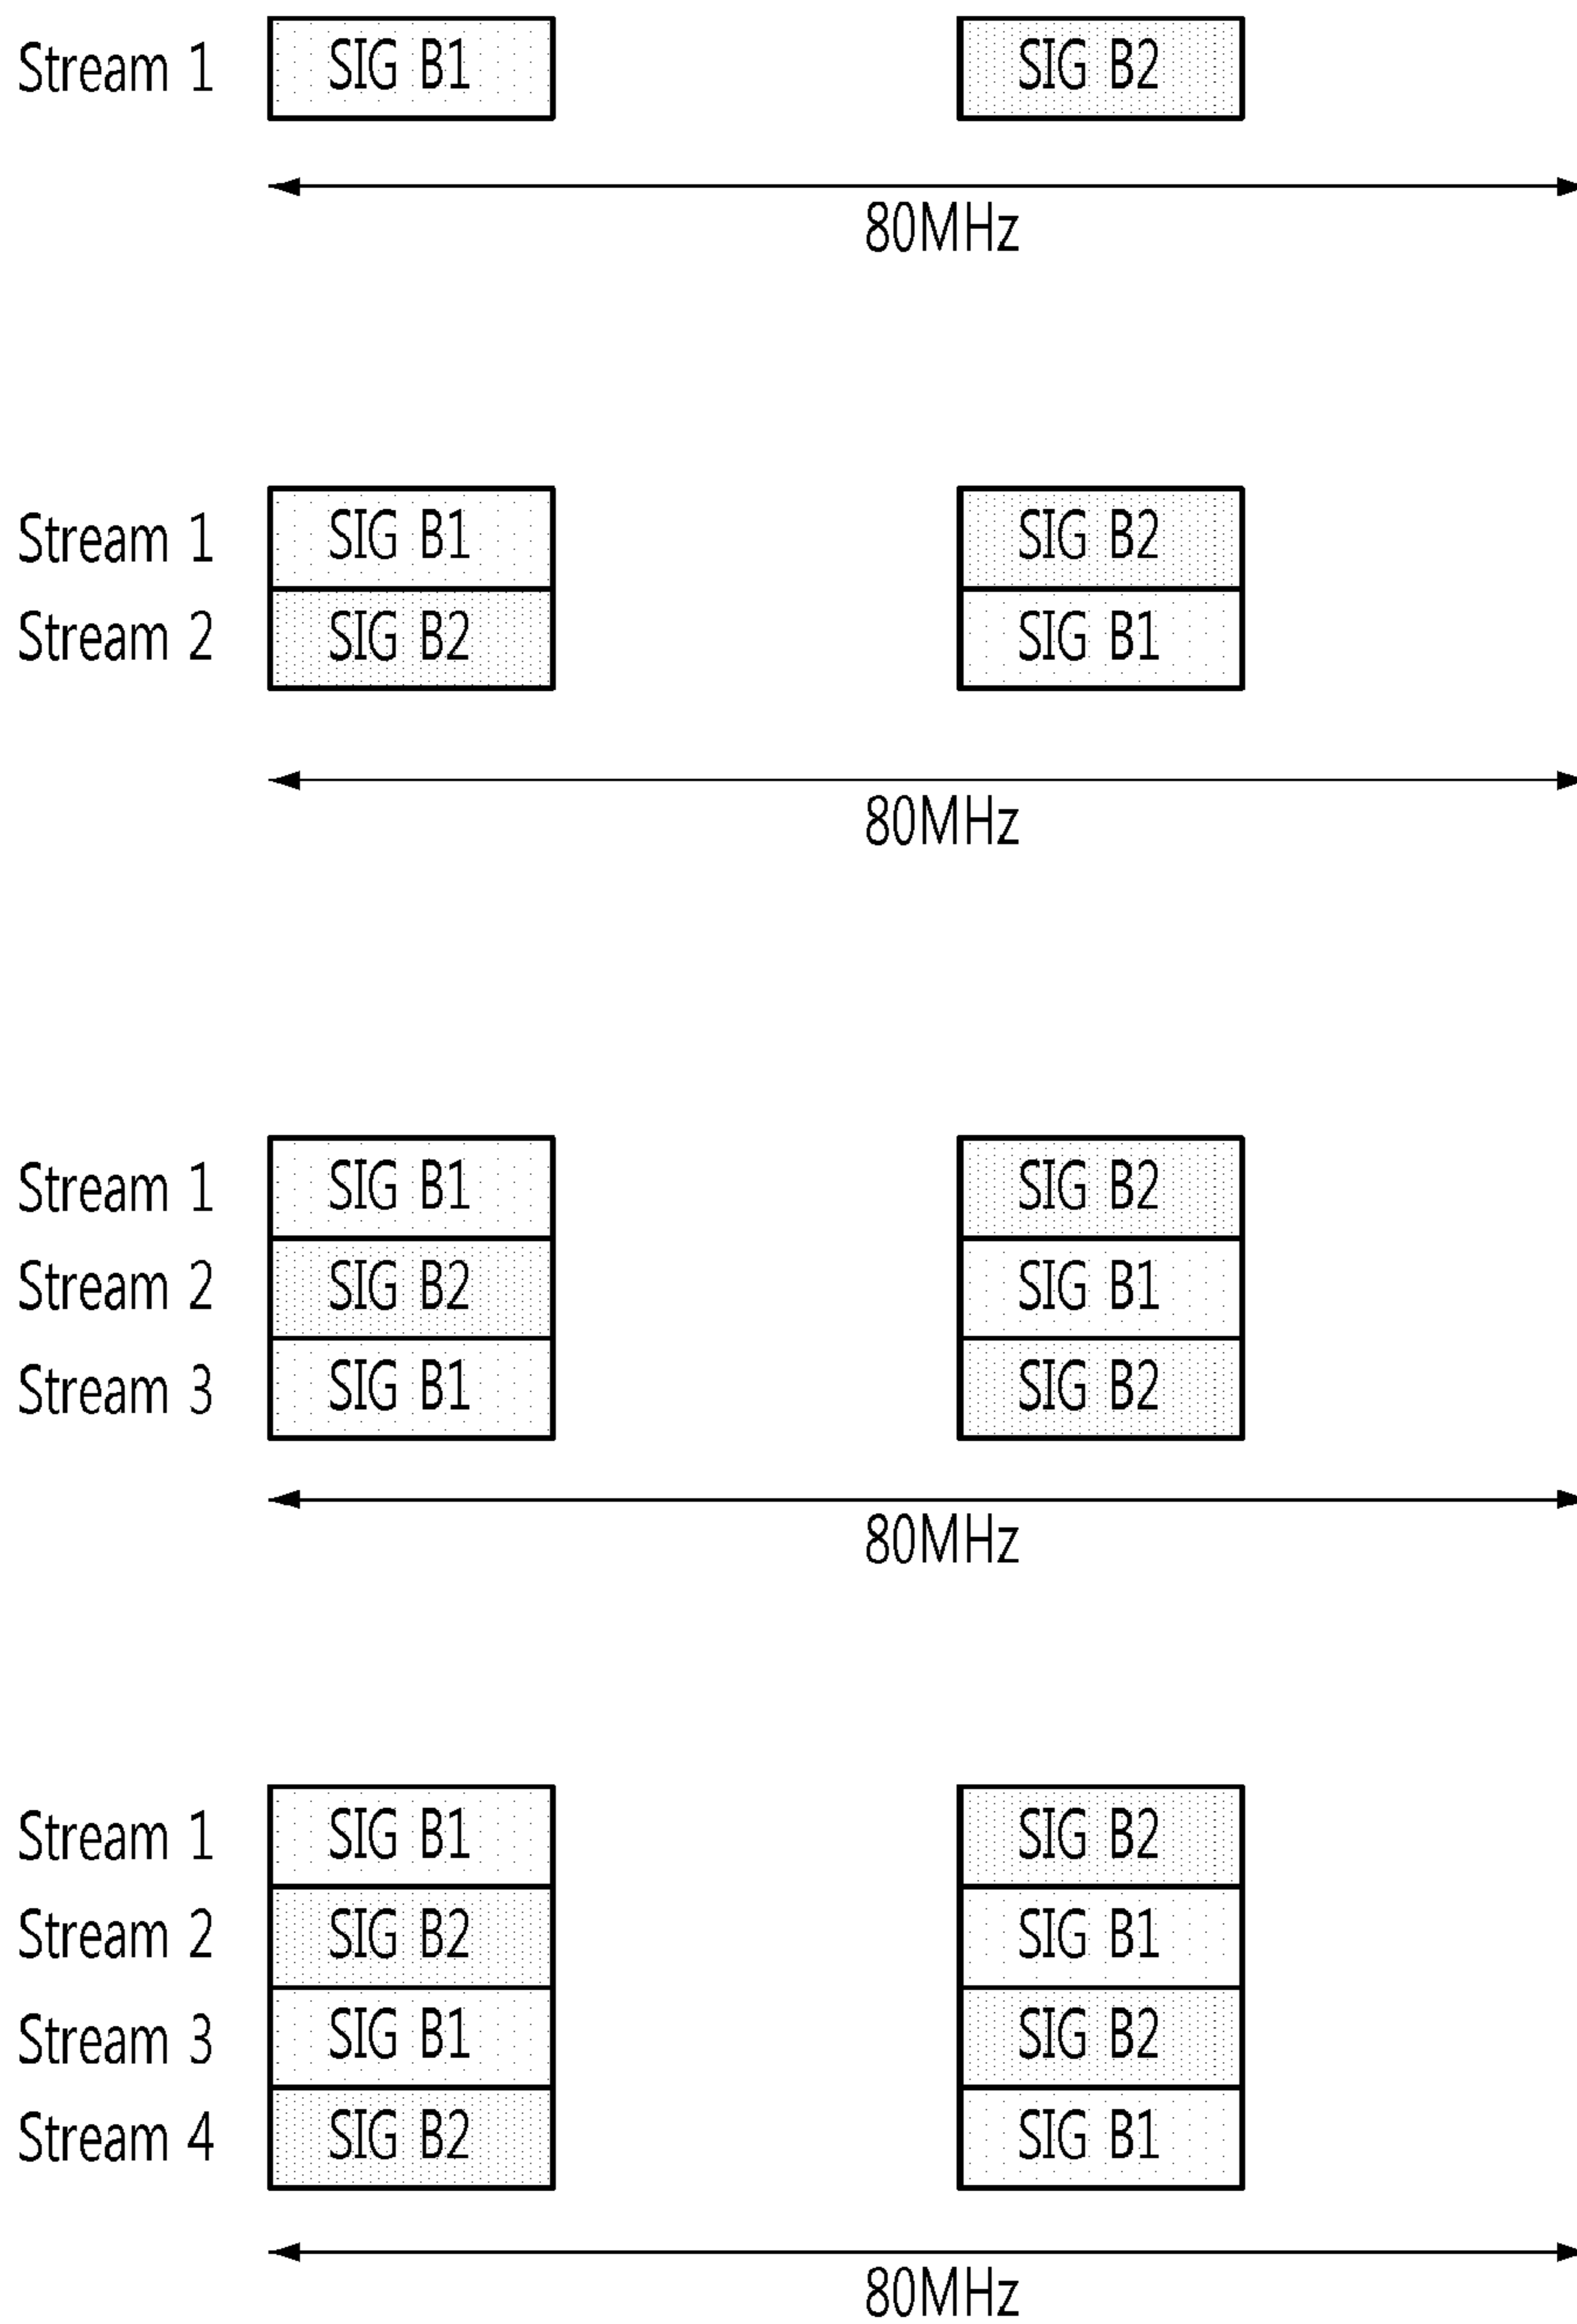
Stream 1 SIG B1 SIG B2

80MHz

Stream 1 SIG B1 SIG B2
Stream 2 SIG B2 SIG B1

80MHz

Stream 1 SIG B1 SIG B2
Stream 2 SIG B2 SIG B1
Stream 3 SIG B1 SIG B2

80MHz

Stream 1 SIG B1 SIG B2
Stream 2 SIG B2 SIG B1
Stream 3 SIG B1 SIG B2
Stream 4 SIG B2 SIG B1

80MHz